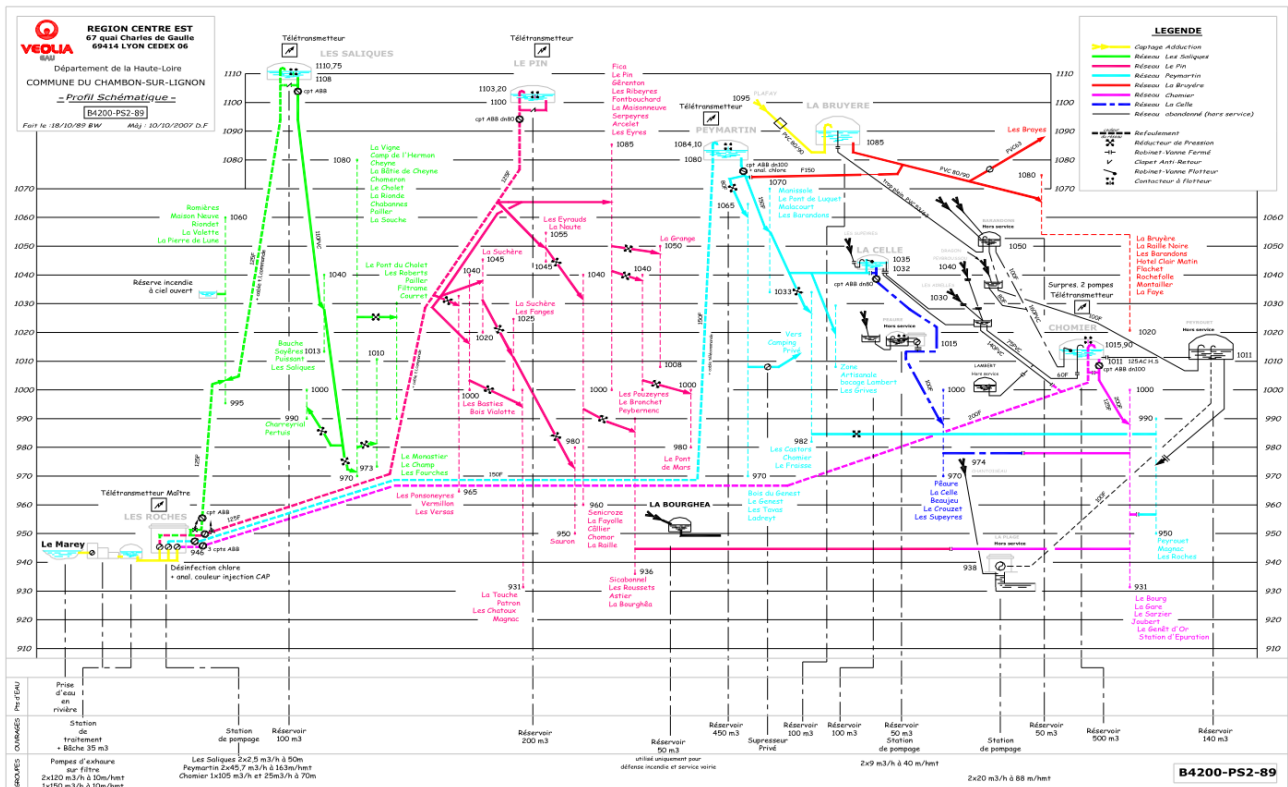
VEOLIA EAU
REGION CENTRE EST
67 quai Charles de Gaulle
69414 LYON CEDEX 06

Département de la Haute-Loire
COMMUNE DU CHAMBON-SUR-LIGNON
- Profil Schématique -
B4200-PS2-89
Fait le :18/10/89 BW   Màj : 10/10/2007 D.F

LEGENDE
Captage Adduction
Réseau Les Saliques
Réseau Le Pin
Réseau Peymartin
Réseau La Bruyère
Réseau Chomier
Réseau La Celle
Réseau abandonné (hors service)
Refoulement
Réducteur de Pression
Robinet-Vanne Fermé
Clapet Anti-Retour
Robinet-Vanne Flotteur
Contacteur à flotteur

Télétransmetteur
LES SALIQUES
1110,75
1108
cpt ABB
Télétransmetteur
LE PIN
1103,20
cpt ABB dn80
Fica
Le Pin
Gérenton
Les Ribeyres
Fontbouchard
La Maisonneuve
Serpeyres
Arcelet
Les Eyres
1085
Télétransmetteur
PEYMARTIN
1084,10
cpt ABB dn100
+ anal. chlore
1080
1070
F150
1065
PLAFAY
1095
PVC 80/90
LA BRUYERE
1085
Les Brayes
PVC 80/90
1080
Manissole
Le Pont du Luquet
Malescourt
Les Barandons
La Vigne
Camp de l'Herman
Cheyne
La Bâtie de Cheyne
Chabanon
Le Chalet
La Rionde
Chabannes
Pailler
La Souche
1080
Romières
Maison Neuve
Biondet
La Valette
La Pierre de Lune
1060
Les Eyrauds
La Neuve
1055
La Grange
1050
1045
1040
1045
1040
1040
La Suchère
Réserve incendie
à ciel ouvert
Le Pont du Chalet
Les Roberts
Pailler
Fittrame
Courret
La Suchère
Les Forges
1025
1020
1033
LA CELLE
1035
1032
cpt ABB dn80
BARANDONS
Hors service
1050
1040
1030
Surpres. 2 pompes
Télétransmetteur
CHOMIER
1015,90
1011
cpt ABB dn100
125AC HLS
1011
1015
La Bruyère
La Railla Noire
Les Barandons
Hotel Clair Matin
Flachet
Rochefolle
Mantailler
La Faye
1020
Bauche
Sayères
Pulsoint
Les Saliques
1013
1010
Vers
Camping
Privé
Zone
Artisanale
bocage Lambert
Les Grives
1008
1000
995
1000
Les Bosties
Bois Violette
1000
Les Pouzeyres
Le Bronchet
Peybernenc
1000
1000
1000
990
Chareynol
Pertuis
990
980
980
Le Pont
de Mars
982
Les Gaiters
Chomier
Le Froisse
974
970
973
970
Le Monastier
Le Champ
Les Fourches
150F
970
Les Ponsoneyres
Vermillon
Les Versas
965
960
Senicroze
La Fayolle
CEllier
Chamar
La Railhe
LA BOURGHEA
Bois du Genest
Le Genest
Les Tavas
Ladreyt
Péaure
La Celle
Beaujeu
Le Crouzet
Les Supeyres
950
Sauron
Télétransmetteur Maître
LES ROCHES
cpt ABB
946
2 cpts ABB
Le Marey
Désinfection chlore
+ anal. couleur injection CAP
936
938
950
Peyroset
Magnac
Les Roches
931
La Touche
Patron
Les Chatoux
Magnac
Sicabonnel
Les Roussets
Astier
La Bourghéa
931
Le Bourg
La Gare
Le Sarzier
Joubert
Le Genêt d'Or
Station d'Epuration

1110 1100 1090 1080 1070 1060 1050 1040 1030 1020 1010 1000 990 980 970 960 950 940 930 920 910

Pts d'EAU
Prise d'eau en rivière
OUVRAGES
Station de traitement + Bâche 35 m3
Station de pompage
Réservoir 100 m3
Réservoir 200 m3
Réservoir 50 m3
Réservoir 450 m3
Supresseur Privé
Réservoir 100 m3
Réservoir 100 m3
Réservoir 50 m3
Station de pompage
Station de pompage
Réservoir 50 m3
Réservoir 500 m3
Réservoir 140 m3
utilisé uniquement pour défense incendie et service voirie
GROUPES
Pompes d'exhaure sur filtre
2x120 m3/h à 10m/hmt
1x150 m3/h à 10m/hmt
Les Saliques 2x2,5 m3/h à 50m
Peymartin 2x45,7 m3/h à 163m/hmt
Chomier 1x105 m3/h et 25m3/h à 70m
2x9 m3/h à 40 m/hmt
2x20 m3/h à 88 m/hmt
B4200-PS2-89